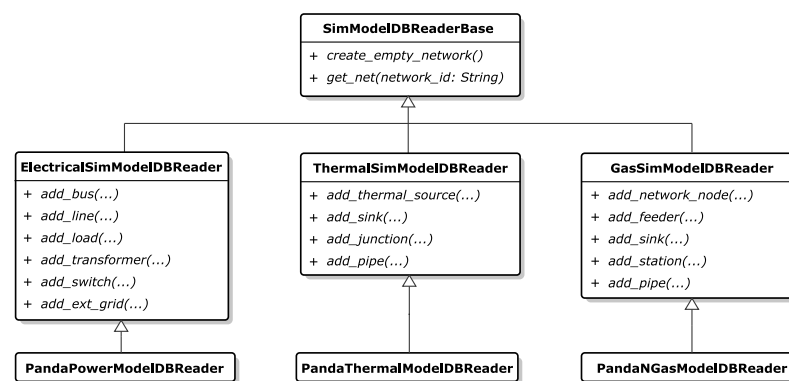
SimModelDBReaderBase

+ create_empty_network()
+ get_net(network_id: String)

ElectricalSimModelDBReader

+ add_bus(...)
+ add_line(...)
+ add_load(...)
+ add_transformer(...)
+ add_switch(...)
+ add_ext_grid(...)

ThermalSimModelDBReader

+ add_thermal_source(...)
+ add_sink(...)
+ add_junction(...)
+ add_pipe(...)

GasSimModelDBReader

+ add_network_node(...)
+ add_feeder(...)
+ add_sink(...)
+ add_station(...)
+ add_pipe(...)

PandaPowerModelDBReader

PandaThermalModelDBReader

PandaNGasModelDBReader